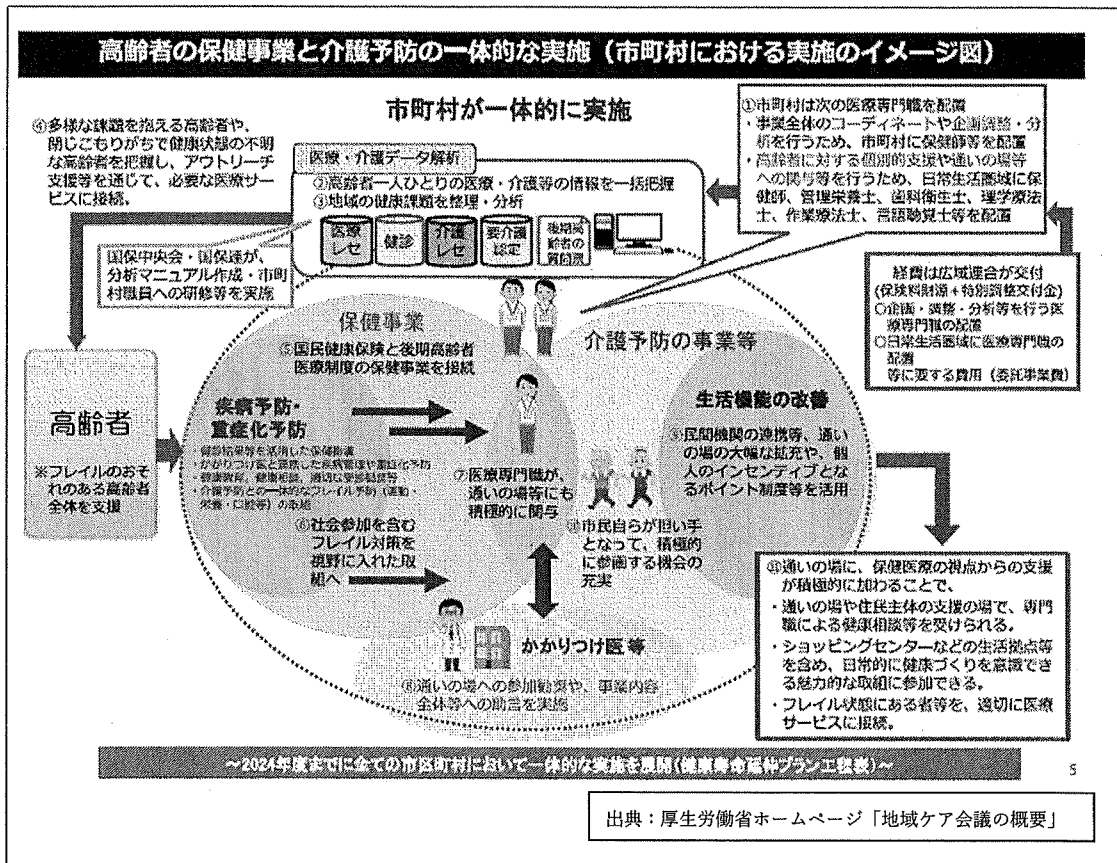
高齢者の保健事業と介護予防の一体的な実施（市町村における実施のイメージ図）

市町村が一体的に実施

④多様な課題を抱える高齢者や、閉じこもりがちで健康状態の不明な高齢者を把握し、アウトリーチ支援等を通じて、必要な医療サービスに接続。

医療・介護データ解析

②高齢者一人ひとりの医療・介護等の情報を一括把握
③地域の健康課題を整理・分析

医療レセ　健診　介護レセ　要介護認定　後期高齢者の質問票

国保中央会・国保連が、分析マニュアル作成・市町村職員への研修等を実施

①市町村は次の医療専門職を配置
・事業全体のコーディネートや企画調整・分析を行うため、市町村に保健師等を配置
・高齢者に対する個別的支援や通いの場等への関与等を行うため、日常生活圏域に保健師、管理栄養士、歯科衛生士、理学療法士、作業療法士、言語聴覚士等を配置

経費は広域連合が交付
(保険料財源＋特別調整交付金)
○企画・調整・分析等を行う医療専門職の配置
○日常生活圏域に医療専門職の配置
等に要する費用（委託事業費）

高齢者
※フレイルのおそれのある高齢者全体を支援

保健事業
⑤国民健康保険と後期高齢者医療制度の保健事業を接続

疾病予防・重症化予防
・健診結果等を活用した保健指導
・かかりつけ医と連携した疾病管理や重症化予防
・健康教育、健康相談、適切な受診勧奨等
・介護予防との一体的なフレイル予防（運動・栄養・口腔等）の実施

⑥社会参加を含むフレイル対策を視野に入れた取組へ

⑦医療専門職が、通いの場等にも積極的に関与

介護予防の事業等

生活機能の改善

⑧民間機関の連携等、通いの場の大幅な拡充や、個人のインセンティブとなるポイント制度等を活用

⑨市民自らが担い手となって、積極的に参画する機会の充実

かかりつけ医等

⑧通いの場への参加勧奨や、事業内容全体等への助言を実施

⑩通いの場に、保健医療の視点からの支援が積極的に加わることで、
・通いの場や住民主体の支援の場で、専門職による健康相談等を受けられる。
・ショッピングセンターなどの生活拠点等を含め、日常的に健康づくりを意識できる魅力的な取組に参加できる。
・フレイル状態にある者等を、適切に医療サービスに接続。

～2024年度までに全ての市区町村において一体的な実施を展開（健康寿命延伸プラン工程表）～

5

出典：厚生労働省ホームページ「地域ケア会議の概要」